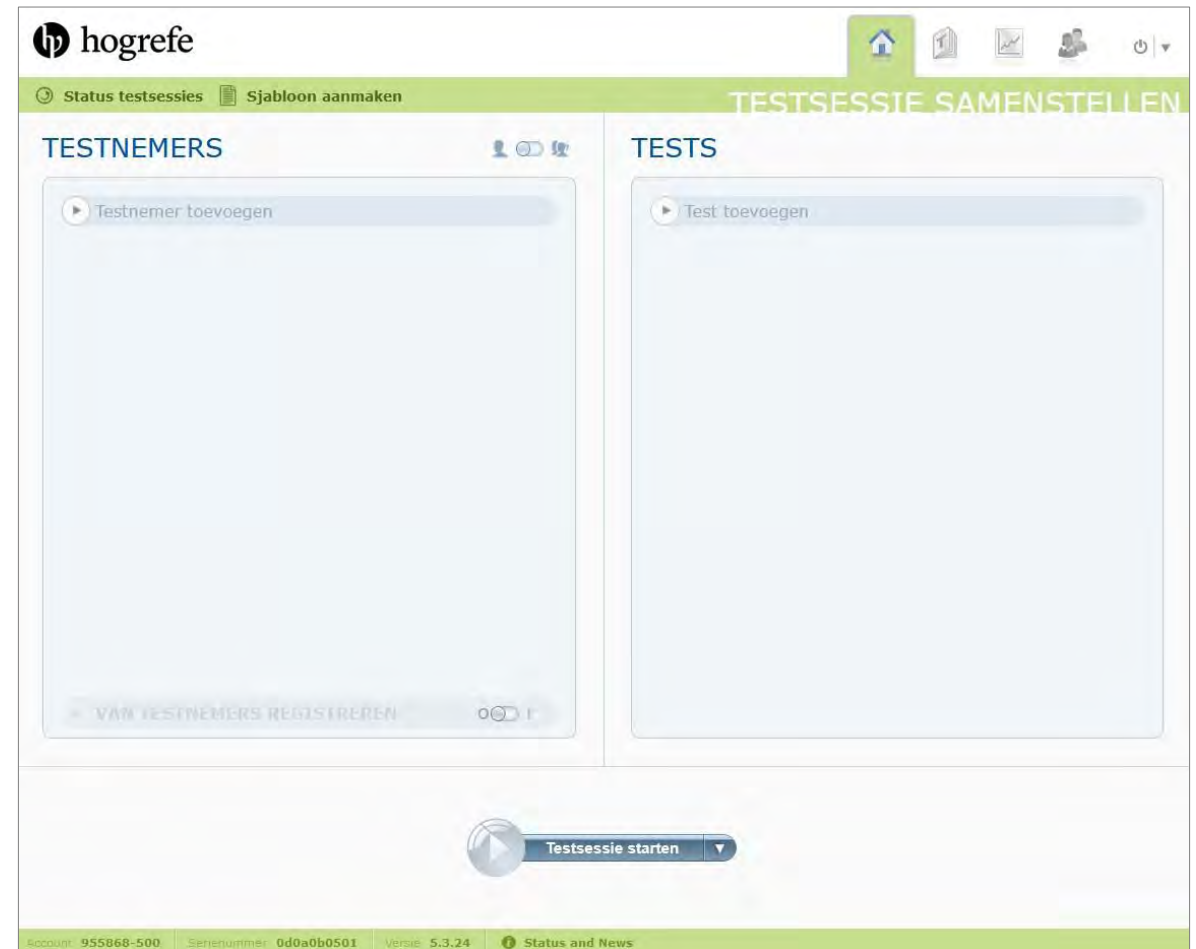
hogrefe

Status testsessies Sjabloon aanmaken

TESTSESSIE SAMENSTELLEN

TESTNEMERS

Testnemer toevoegen

VAN TESTNEMERS REGISTREREN

TESTS

Test toevoegen

Testsessie starten

Account 955868-500 Serienummer 0d0a0b0501 Versie 5.3.24 Status and News